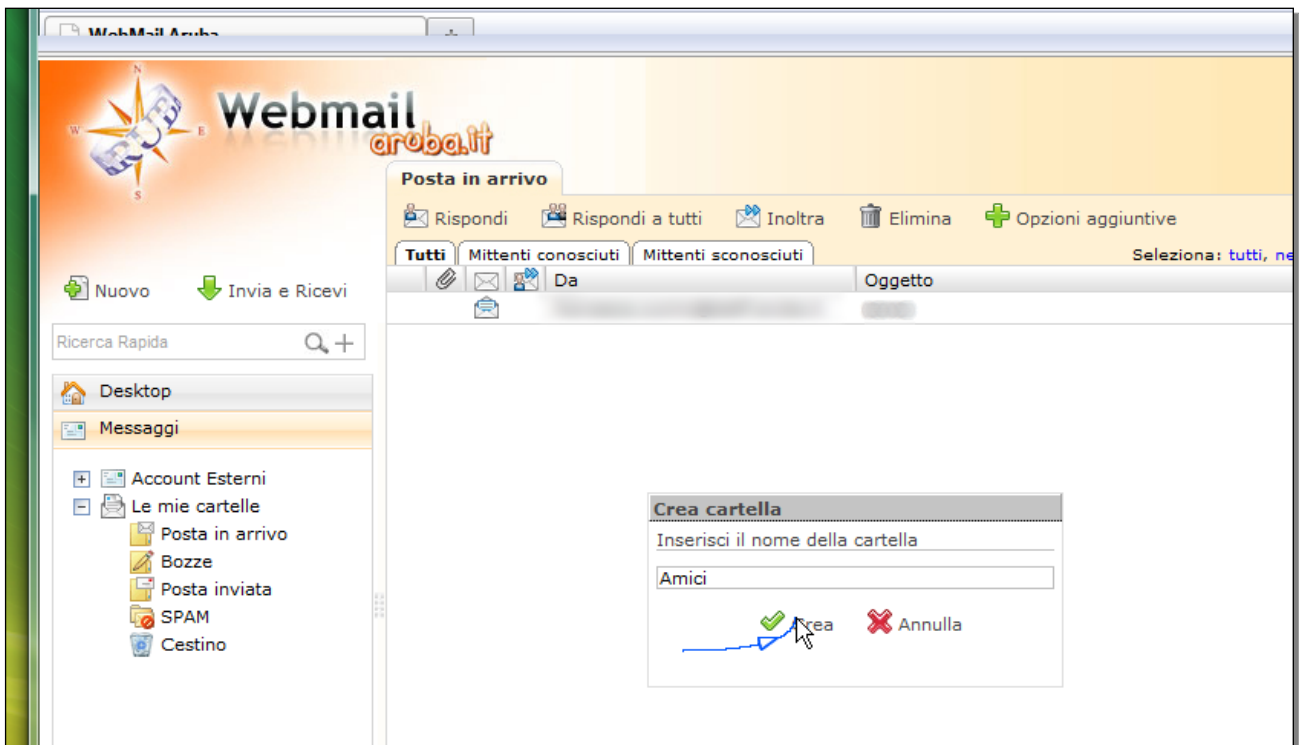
WebMail Aruba

Webmail aruba.it

Posta in arrivo

Rispondi Rispondi a tutti Inoltra Elimina Opzioni aggiuntive

Tutti Mittenti conosciuti Mittenti sconosciuti

Seleziona: tutti, ne

Da Oggetto

Nuovo Invia e Ricevi

Ricerca Rapida

Desktop

Messaggi

Account Esterni
Le mie cartelle
Posta in arrivo
Bozze
Posta inviata
SPAM
Cestino

Crea cartella

Inserisci il nome della cartella

Amici

Crea Annulla